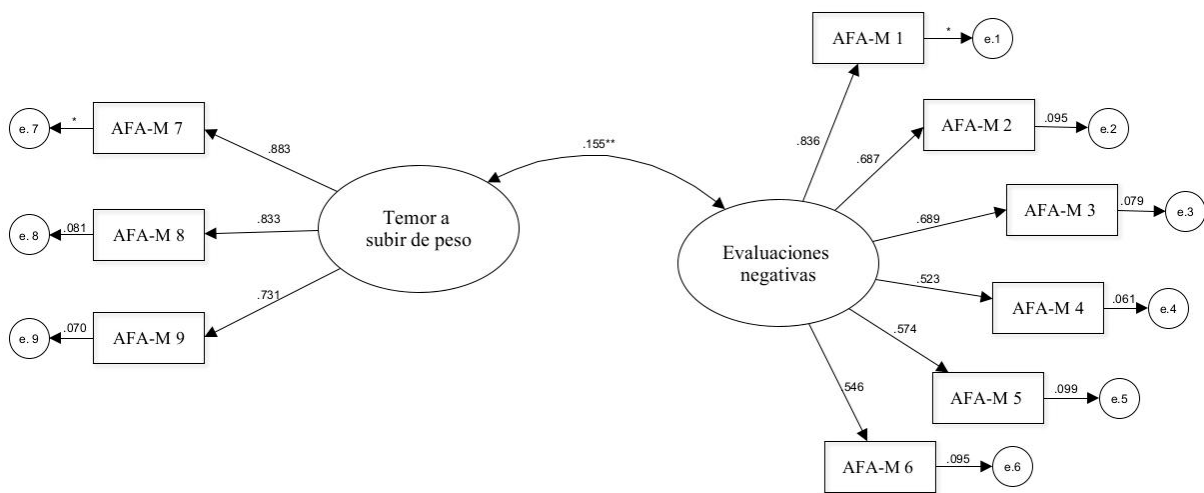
AFA-M 1
*
e.1
AFA-M 2
.095
e.2
AFA-M 3
.079
e.3
AFA-M 4
.061
e.4
AFA-M 5
.099
e.5
AFA-M 6
.095
e.6
e.7
*
AFA-M 7
.883
.155**
.836
.687
.689
.523
.574
546
e.8
.081
AFA-M 8
.833
Temor a subir de peso
Evaluaciones negativas
.731
e.9
.070
AFA-M 9